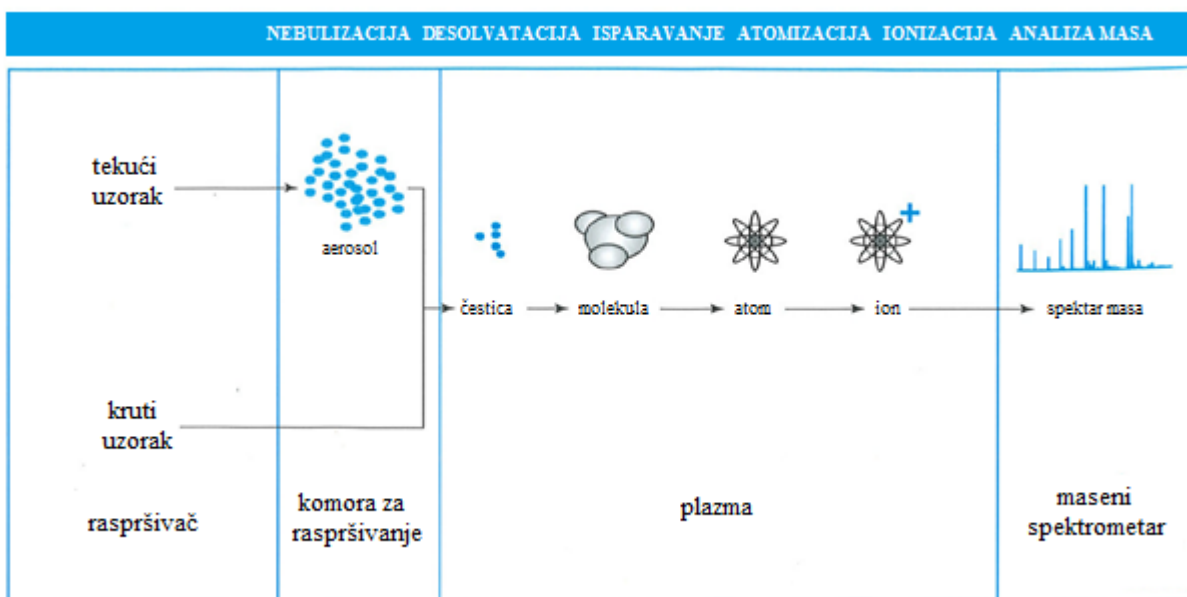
NEBULIZACIJA DESOLVATACIJA ISPARAVANJE ATOMIZACIJA IONIZACIJA ANALIZA MASA

tekući uzorak

aerosol

čestica

molekula

atom

ion

spektar masa

kruti uzorak

raspršivač

komora za raspršivanje

plazma

maseni spektrometar